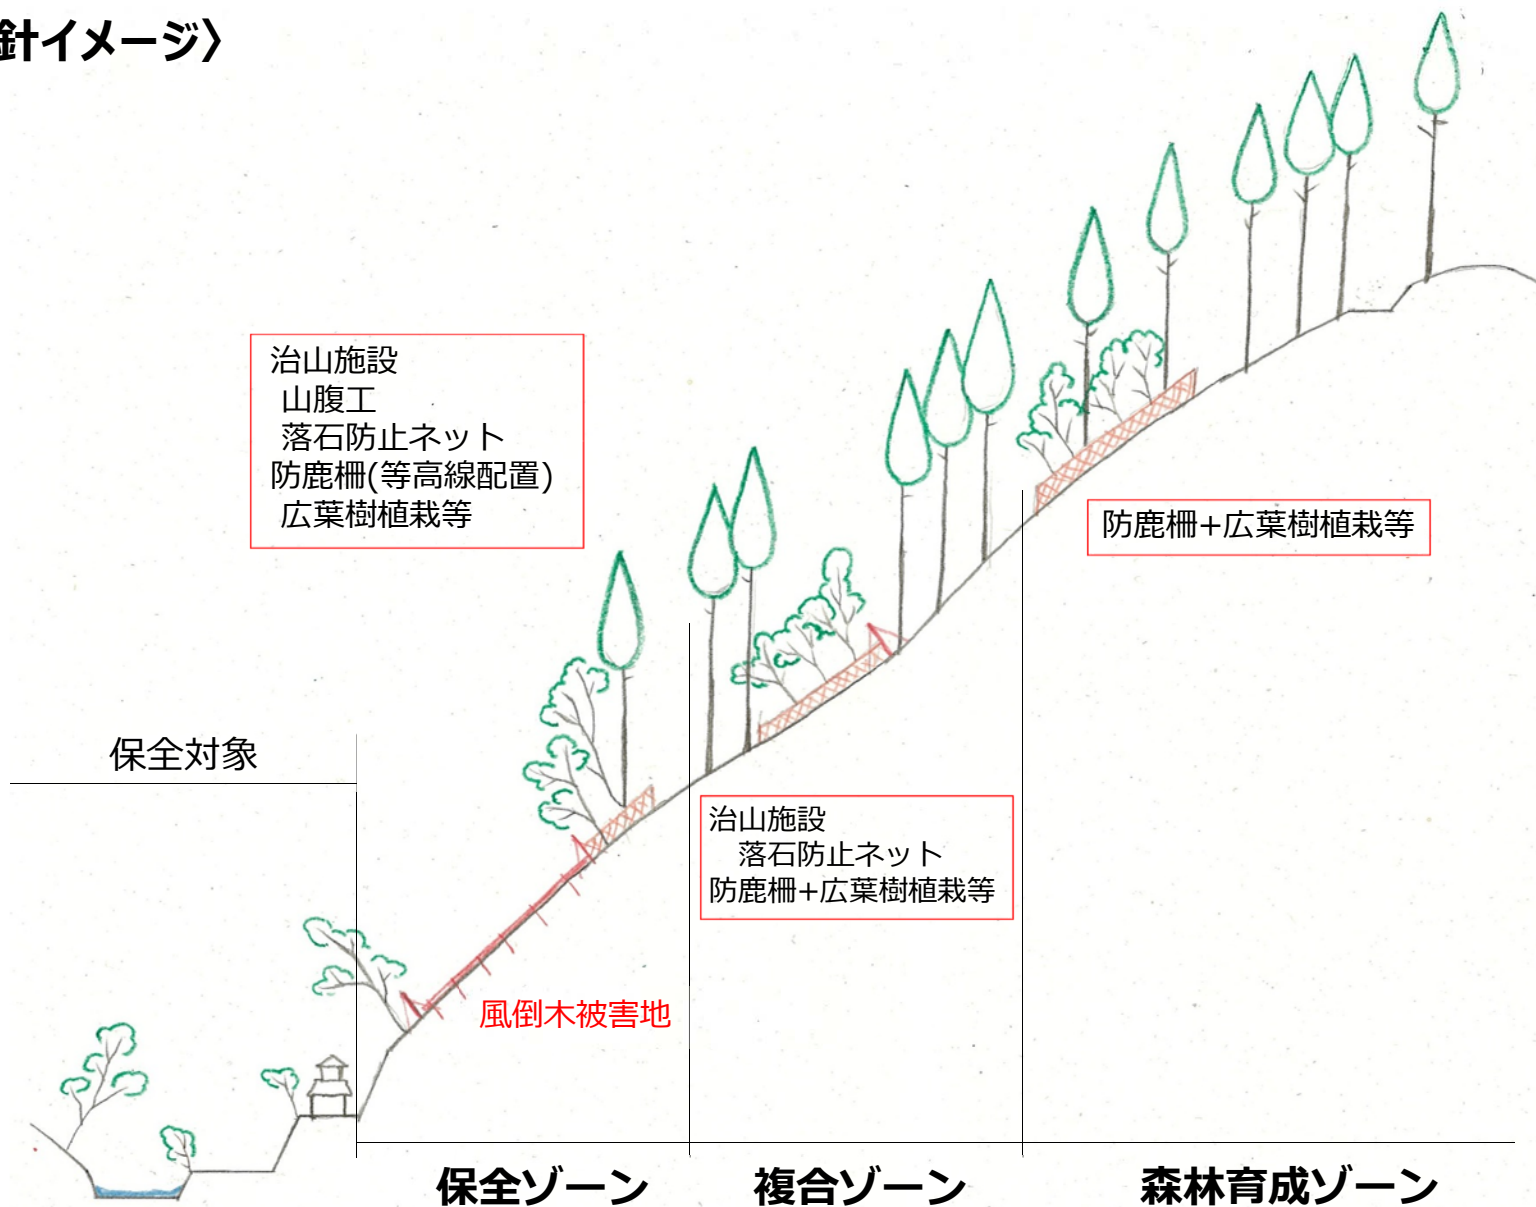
針イメージ〉

治山施設
山腹工
落石防止ネット
防鹿柵(等高線配置)
広葉樹植栽等

防鹿柵+広葉樹植栽等

保全対象

治山施設
落石防止ネット
防鹿柵+広葉樹植栽等

風倒木被害地

保全ゾーン　複合ゾーン　森林育成ゾーン